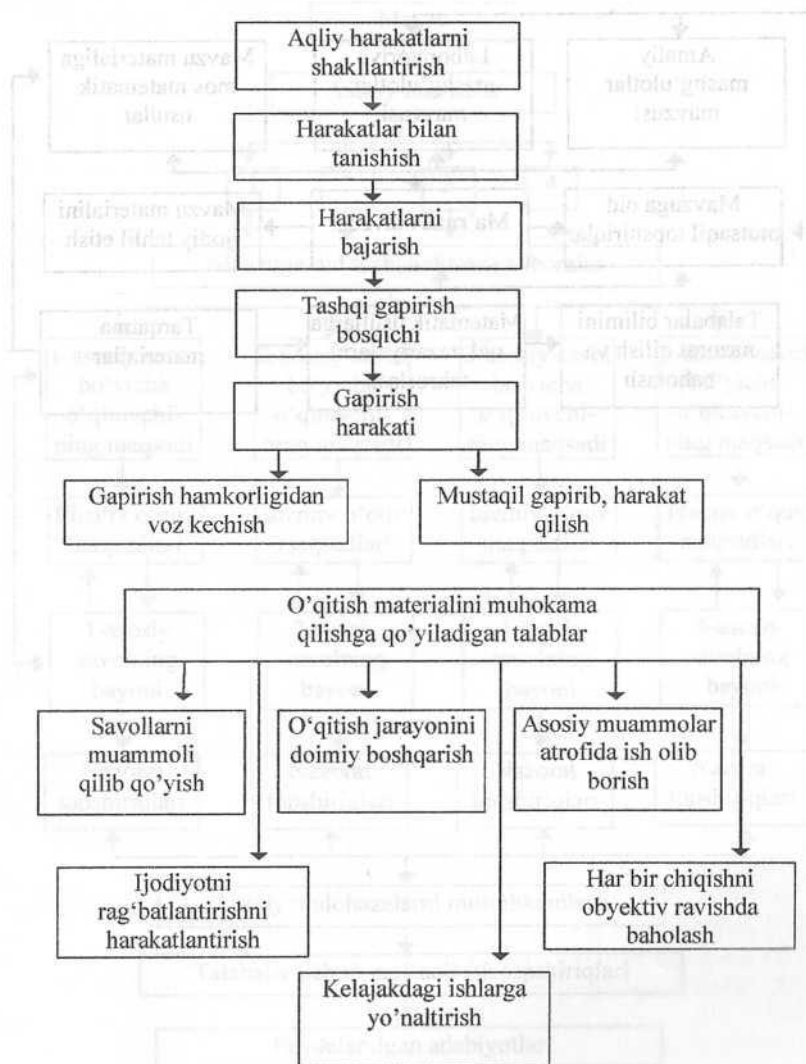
Aqliy harakatlarni shakllantirish

Harakatlar bilan tanishish

Harakatlarni bajarish

Tashqi gapirish bosqichi

Gapirish harakati

Gapirish hamkorligidan voz kechish

Mustaqil gapirib, harakat qilish

O'qitish materialini muhokama qilishga qo'yiladigan talablar

Savollarni muammoli qilib qo'yish

O'qitish jarayonini doimiy boshqarish

Asosiy muammolar atrofida ish olib borish

Ijodiyotni rag'batlantirishni harakatlantirish

Har bir chiqishni obyektiv ravishda baholash

Kelajakdagi ishlarga yo'naltirish